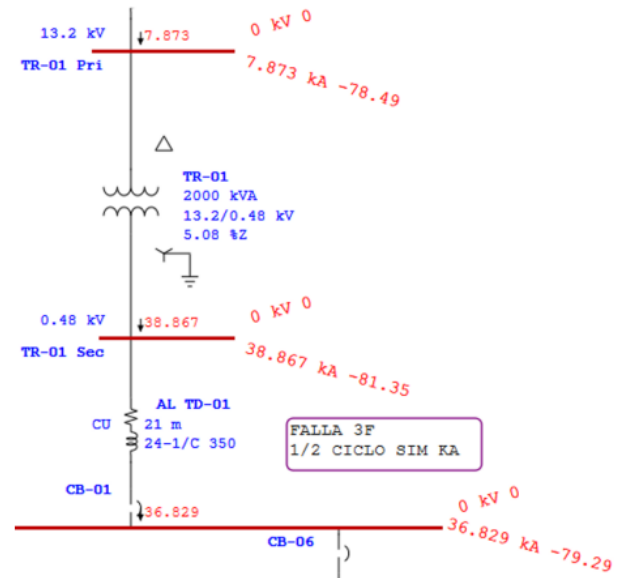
13.2 kV
7.873
0 kV 0
TR-01 Pri
7.873 kA -78.49

TR-01
2000 kVA
13.2/0.48 kV
5.08 %Z

0.48 kV
38.867
0 kV 0
TR-01 Sec
38.867 kA -81.35

AL TD-01
CU
21 m
24-1/C 350

FALLA 3F
1/2 CICLO SIM KA

CB-01
36.829
0 kV 0
CB-06
36.829 kA -79.29